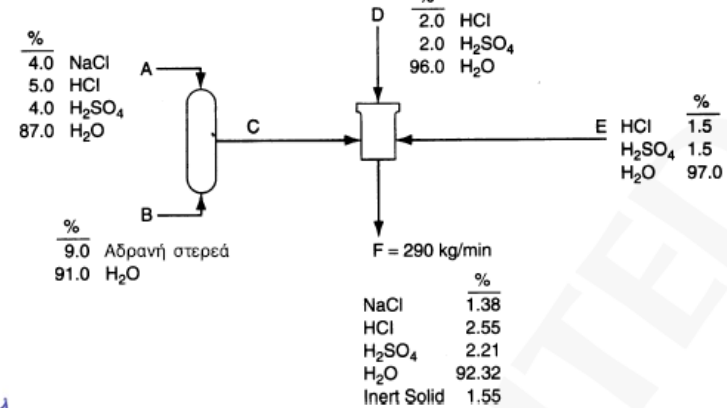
%
4.0 NaCl
5.0 HCl
4.0 $H_2SO_4$
87.0 $H_2O$

A

B

%
9.0 Αδρανή στερεά
91.0 $H_2O$

C

D

%
2.0 HCl
2.0 $H_2SO_4$
96.0 $H_2O$

E

| | % |
|---|---|
| HCl | 1.5 |
| $H_2SO_4$ | 1.5 |
| $H_2O$ | 97.0 |

F = 290 kg/min

| | % |
|---|---|
| NaCl | 1.38 |
| HCl | 2.55 |
| $H_2SO_4$ | 2.21 |
| $H_2O$ | 92.32 |
| Inert Solid | 1.55 |